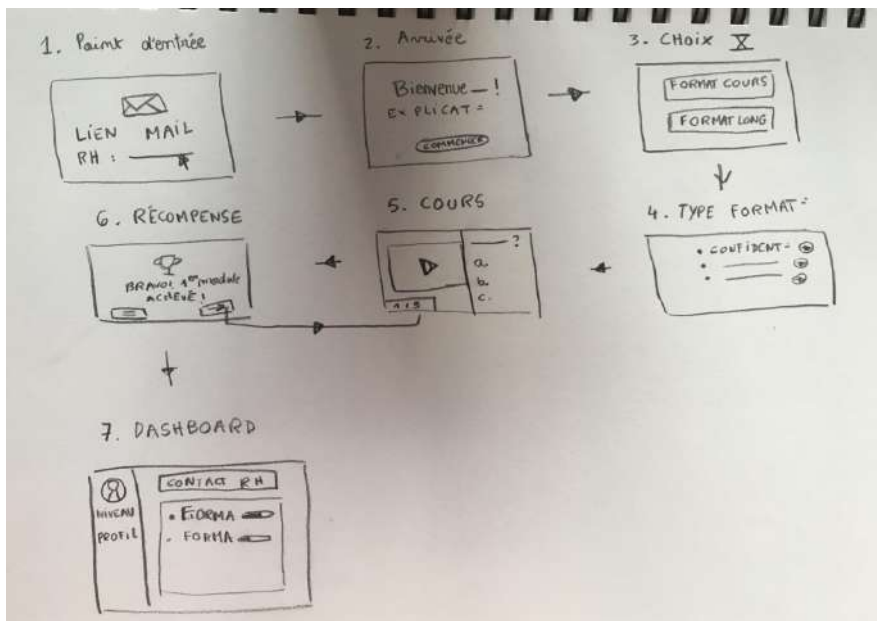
1. Point d'entrée

LIEN MAIL
RH :

2. Arrivée

Bienvenue — !
EXPLICAT =
COMMENCER

3. CHOIX X

FORMAT COURS
FORMAT LONG

4. TYPE FORMAT =

• CONFIDENT =
•
•

5. COURS

?
a.
b.
c.
1/3

6. RÉCOMPENSE

BRAVO! 1er module ACHEVÉ !

7. DASHBOARD

CONTACT RH
NIVEAU
PROFIL
• FORMA
. FORMA